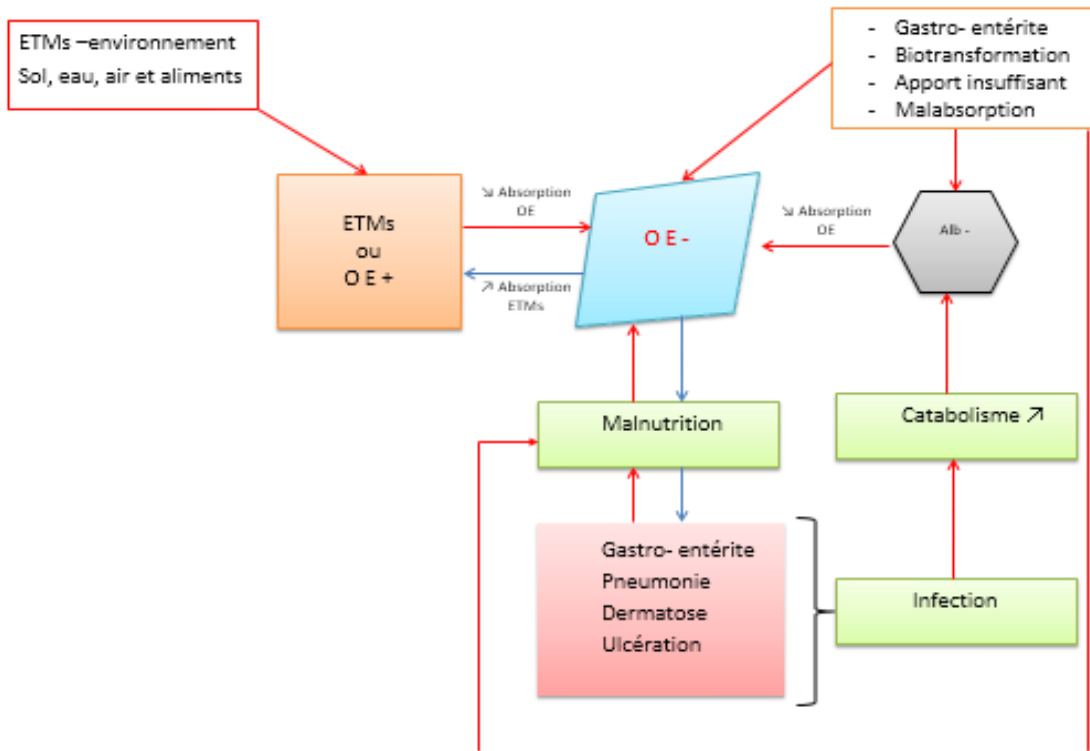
ETMs –environnement
Sol, eau, air et aliments

- Gastro- entérite
- Biotransformation
- Apport insuffisant
- Malabsorption

ETMs
ou
O E +

↘ Absorption
OE

↗ Absorption
ETMs

O E -

↘ Absorption
OE

Alb -

Malnutrition

Catabolisme ↗

Gastro- entérite
Pneumonie
Dermatose
Ulcération

Infection